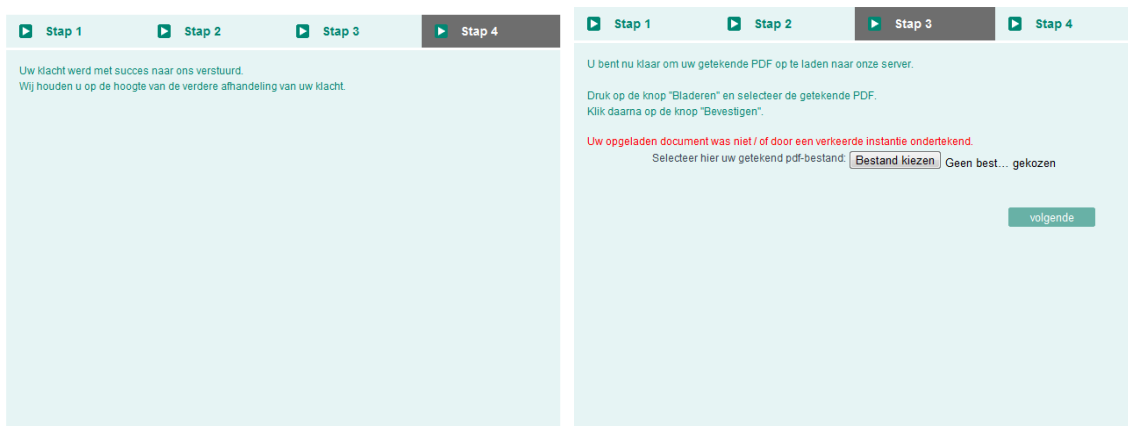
Stap 1 Stap 2 Stap 3 Stap 4

Uw klacht werd met succes naar ons verstuurd.
Wij houden u op de hoogte van de verdere afhandeling van uw klacht.

Stap 1 Stap 2 Stap 3 Stap 4

U bent nu klaar om uw getekende PDF op te laden naar onze server.

Druk op de knop "Bladeren" en selecteer de getekende PDF.
Klik daarna op de knop "Bevestigen".

Uw opgeladen document was niet / of door een verkeerde instantie ondertekend.

Selecteer hier uw getekend pdf-bestand: Bestand kiezen Geen best… gekozen

volgende